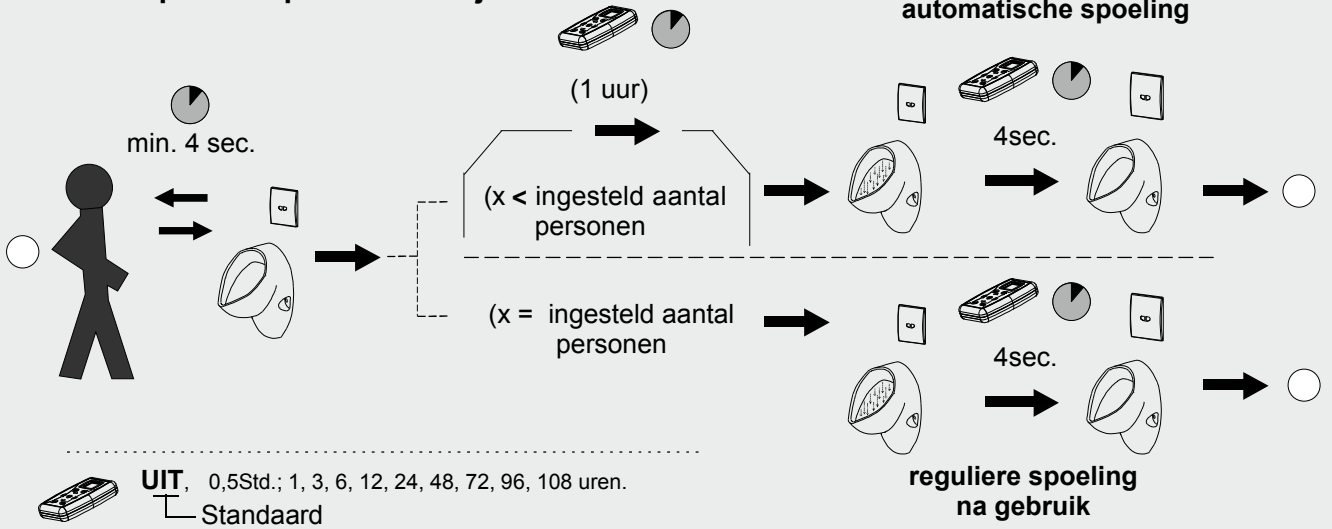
automatische spoeling

min. 4 sec.

(1 uur)

(x < ingesteld aantal personen

4sec.

(x = ingesteld aantal personen

4sec.

UIT, 0,5Std.; 1, 3, 6, 12, 24, 48, 72, 96, 108 uren.
Standaard

reguliere spoeling na gebruik